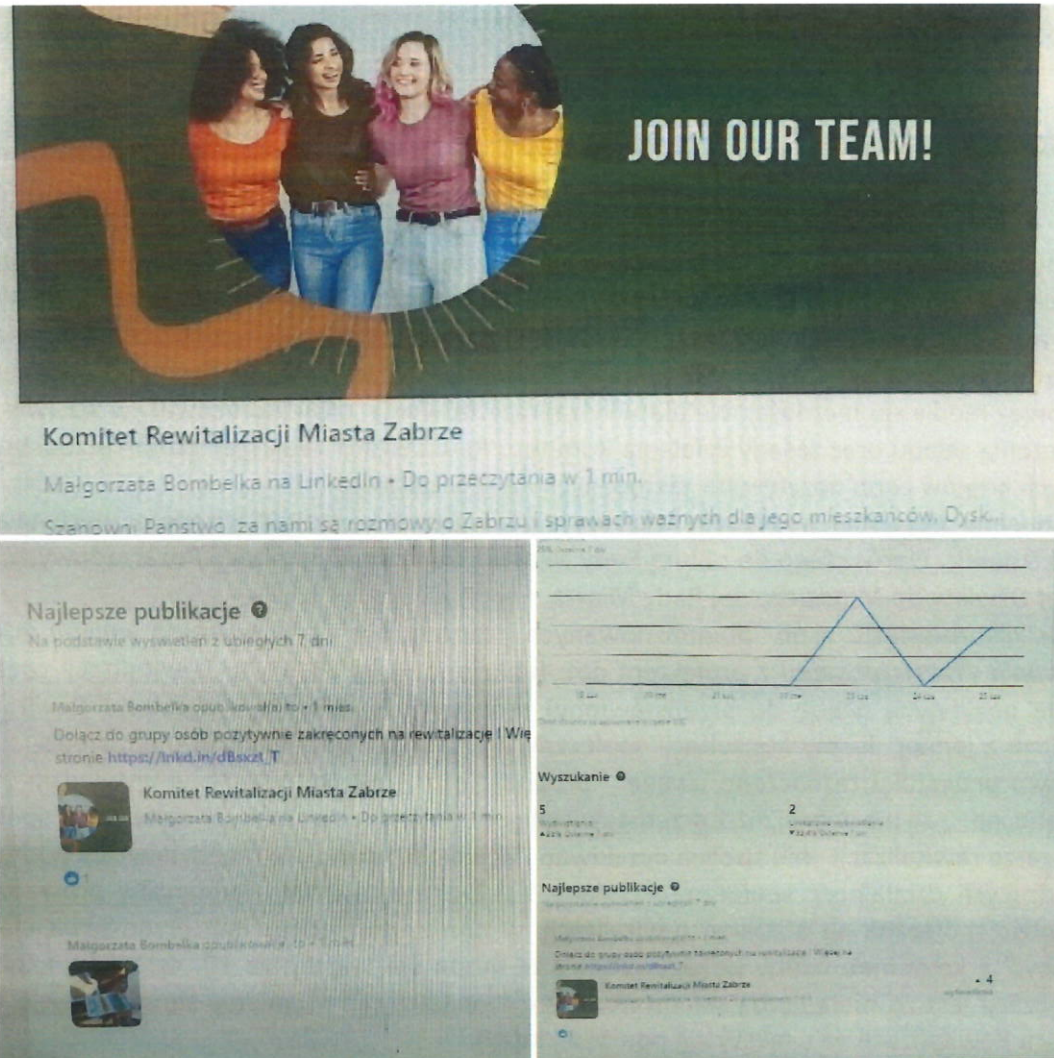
JOIN OUR TEAM!

Komitet Rewitalizacji Miasta Zabrze

Małgorzata Bombelka na LinkedIn • Do przeczytania w 1 min.

Szanowni Państwo, za nami są rozmowy o Zabrzu i sprawach ważnych dla jego mieszkańców. Dysk...

Najlepsze publikacje

Na podstawie wyświetleń z ubiegłych 7 dni

Małgorzata Bombelka opublikował(a) to • 1 mies.

Dołącz do grupy osób pozytywnie zakręconych na rewitalizację ! Wię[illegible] stronie https://lnkd.in/dBsxzt_T

Komitet Rewitalizacji Miasta Zabrze

Małgorzata Bombelka na LinkedIn • Do przeczytania w 1 min.

1

Małgorzata Bombelka opublikował(a) to • 1 mies.

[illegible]

Wyszukanie

5

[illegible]

2

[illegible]

Najlepsze publikacje

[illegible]

Małgorzata Bombelka opublikował(a) to • 1 mies.

Dołącz do grupy osób pozytywnie zakręconych na rewitalizację ! Więcej na stronie https://lnkd.in/dBsxzt_T

Komitet Rewitalizacji Miasta Zabrze

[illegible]

4

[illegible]